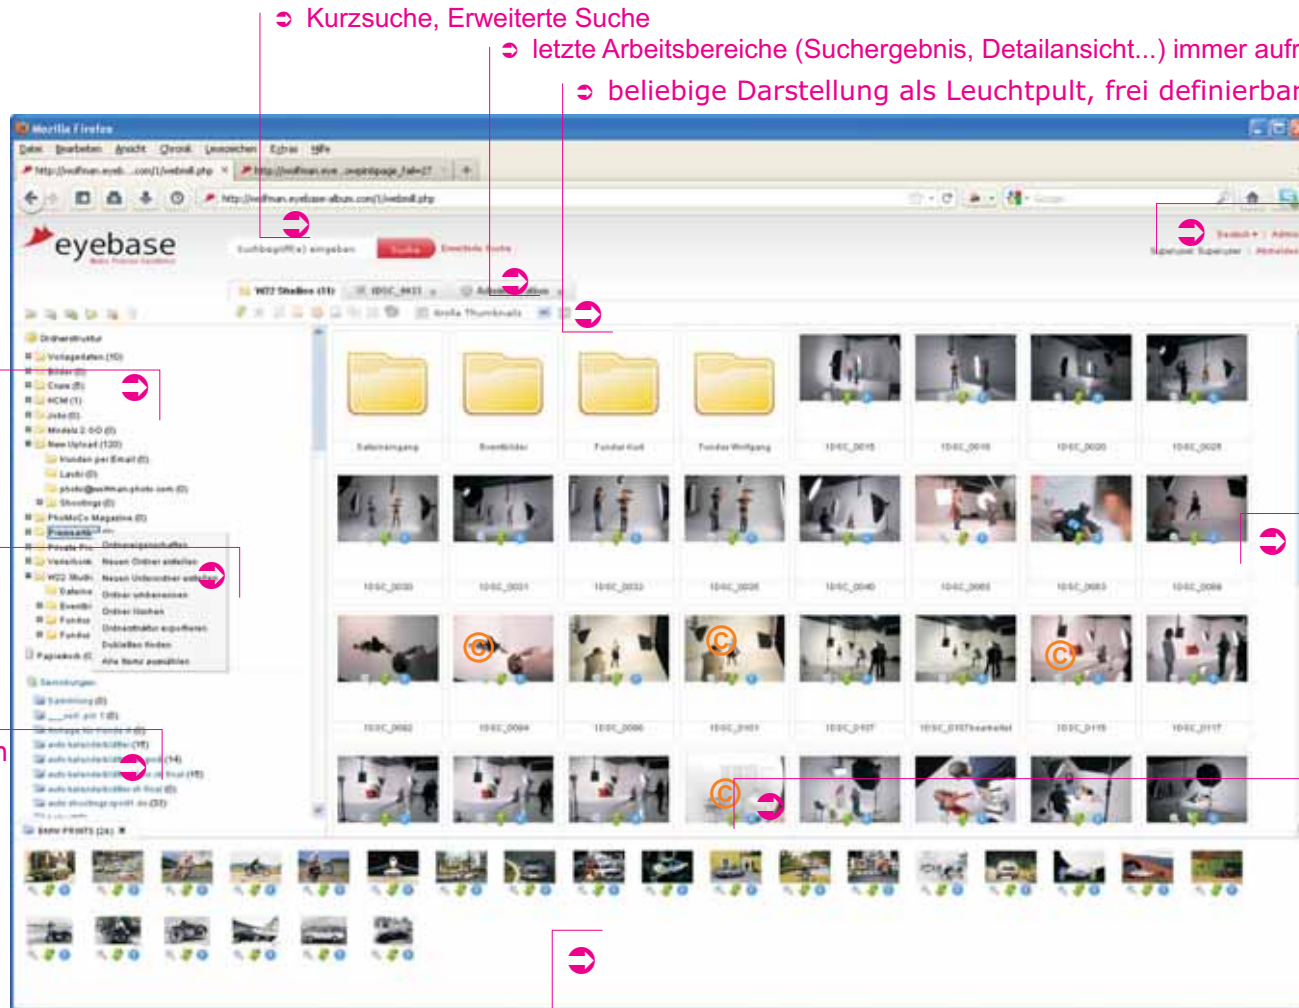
➲ Kurzsuche, Erweiterte Suche

➲ letzte Arbeitsbereiche (Suchergebnis, Detailansicht...) immer aufr

➲ beliebige Darstellung als Leuchtpult, frei definierbar

Mozilla Firefox

Datei Bearbeiten Ansicht Chronik Lesezeichen Extras Hilfe

eyebase

Suchbegriff(e) eingeben Suche Erweiterte Suche

W22 Studios (11) 10SC_0031 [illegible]

Große Thumbnails

Ordnerstruktur

Vorlagedaten (10)

Bilder

Crew (0)

HCM (1)

Jobs (0)

Models 2-GO (0)

New Upload (120)

Kunden per Email (0)

Laschi (0)

photo@wolfman.photo.com (0)

Shootings (0)

PhotoCo Magazine (0)

Pressearb

Ordnereigenschaften

Neuen Ordner anlegen

Neuen Unterordner anlegen

Ordner umbenennen

Ordner löschen

Ordnerstruktur exportieren

Dubletten finden

Alle Items auswählen

Papierkorb (0)

Sammlungen

Galerieeingang

Eventbilder

Fundus Kurt

Fundus Wolfgang

10SC_0015

10SC_0018

10SC_0020

10SC_0026

10SC_0030

10SC_0031

10SC_0032

10SC_0035

10SC_0040

10SC_0063

10SC_0083

10SC_0086

10SC_0092

10SC_0094

10SC_0096

10SC_0101

10SC_0107

10SC_0107bearbeitet

10SC_0115

10SC_0117

BMW PRINTS (24)